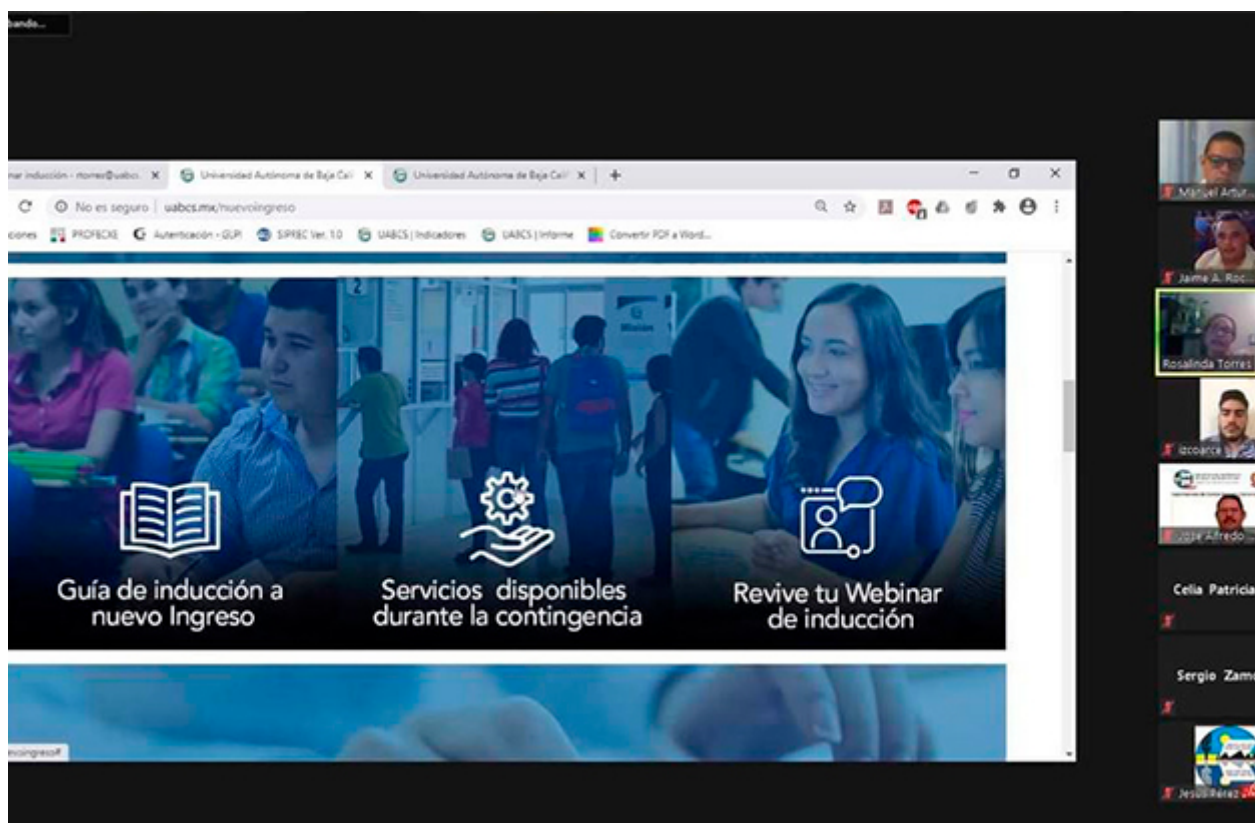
bando...

nar inducción - rtorres@uabcs. ×
Universidad Autónoma de Baja Cal ×
Universidad Autónoma de Baja Cal ×
+

No es seguro | uabcs.mx/nuevoingreso

ciones PROFECXE Autenticación - GLPI SIPREC Ver. 1.0 UABCS | Indicadores UABCS | Informe Convertir PDF a Word...

Guía de inducción a nuevo Ingreso

Servicios disponibles durante la contingencia

Revive tu Webinar de inducción

evoingreso#

Manuel Artur...

Jaime A. Roc...

Rosalinda Torres

izcoatca

Jose Alfredo

Celia Patricia

Sergio Zam

Jesús Pérez